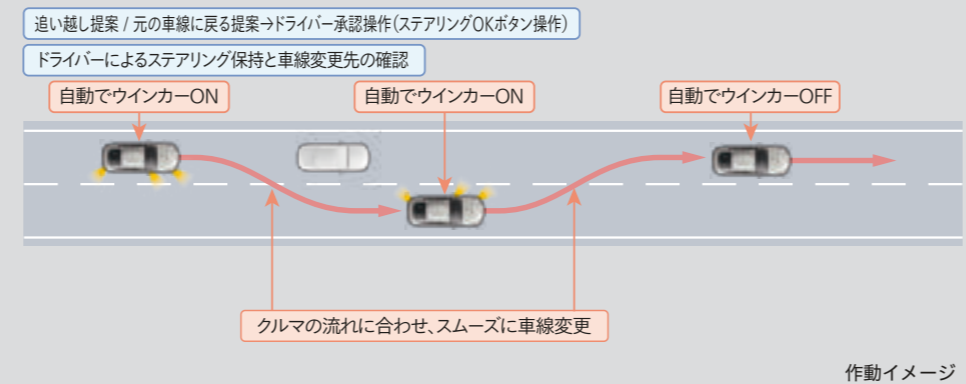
追い越し提案 / 元の車線に戻る提案→ドライバー承認操作(ステアリングOKボタン操作)

ドライバーによるステアリング保持と車線変更先の確認

自動でウインカーON

自動でウインカーON

自動でウインカーOFF

クルマの流れに合わせ、スムーズに車線変更

作動イメージ